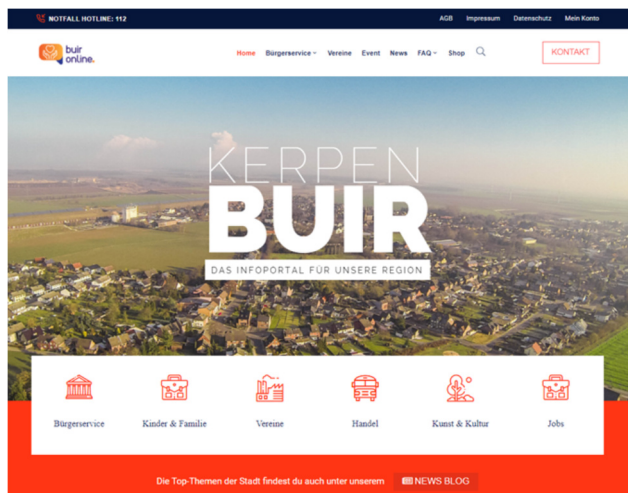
NOTFALL HOTLINE: 112

AGB Impressum Datenschutz Mein Konto

buir online.

Home Bürgerservice Vereine Event News FAQ Shop

KONTAKT

KERPEN
BUIR
DAS INFOPORTAL FÜR UNSERE REGION

Bürgerservice Kinder & Familie Vereine Handel Kunst & Kultur Jobs

Die Top-Themen der Stadt findest du auch unter unserem NEWS BLOG